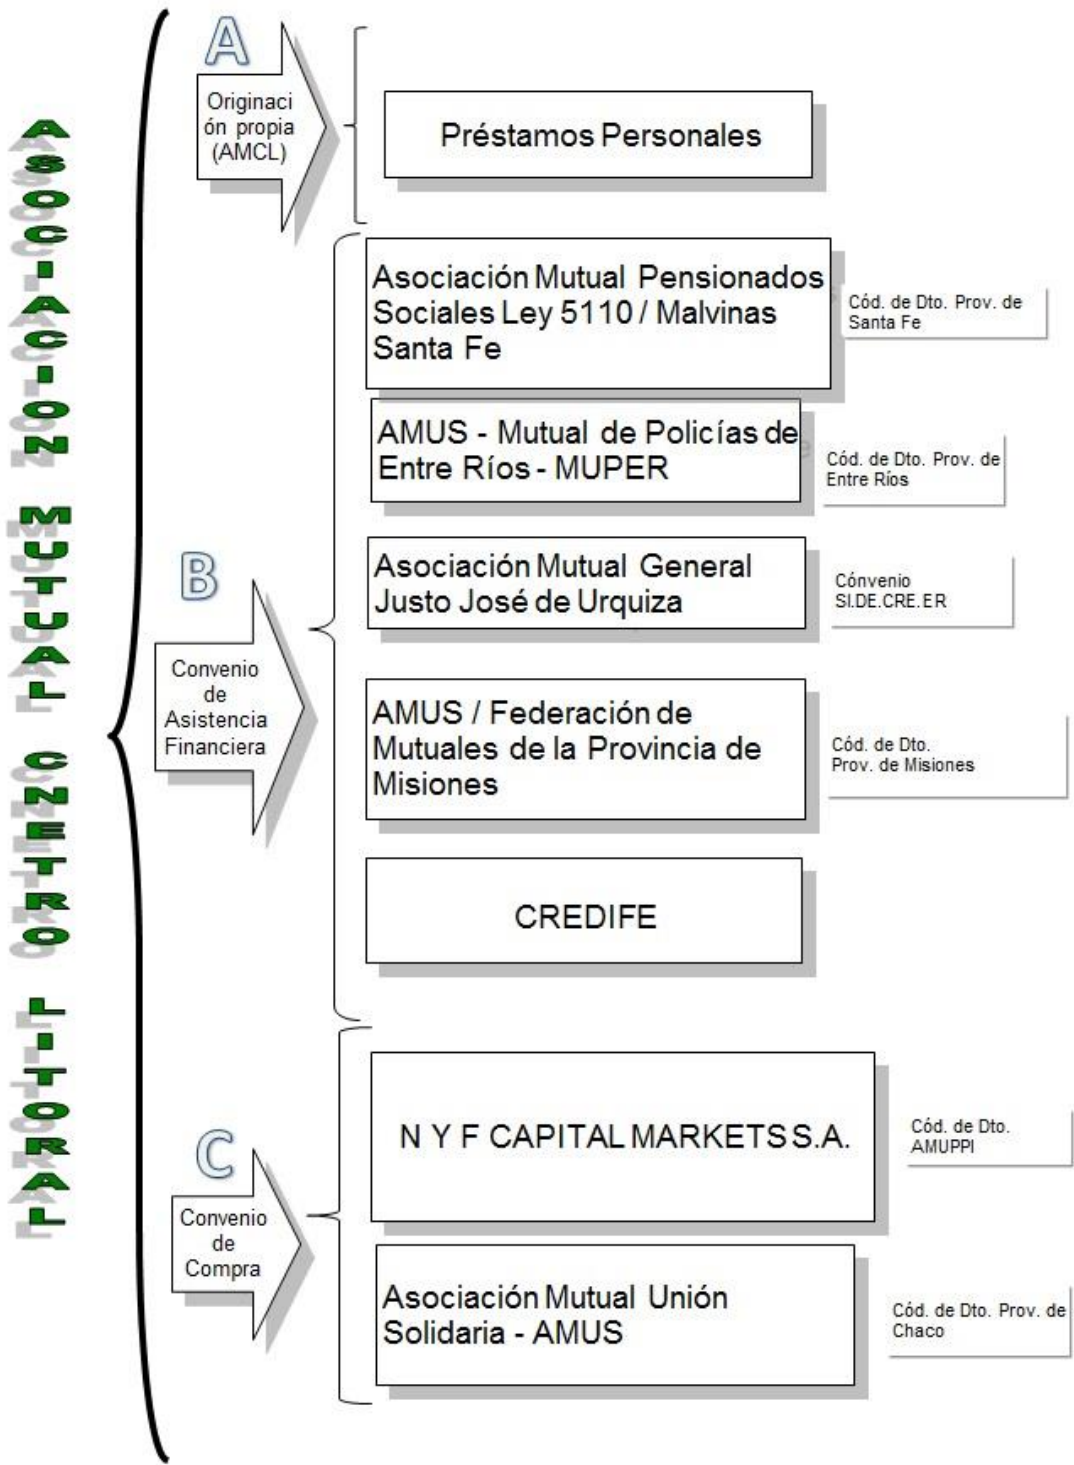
ASOCIACION MUTUAL CNETRO LITORAL

A

Originación propia (AMCL)

Préstamos Personales

B

Convenio de Asistencia Financiera

Asociación Mutual Pensionados Sociales Ley 5110 / Malvinas Santa Fe

Cód. de Dto. Prov. de Santa Fe

AMUS - Mutual de Policías de Entre Ríos - MUPER

Cód. de Dto. Prov. de Entre Ríos

Asociación Mutual General Justo José de Urquiza

Cónvenio SI.DE.CRE.ER

AMUS / Federación de Mutuales de la Provincia de Misiones

Cód. de Dto. Prov. de Misiones

CREDIFE

C

Convenio de Compra

N Y F CAPITAL MARKETS S.A.

Cód. de Dto. AMUPPI

Asociación Mutual Unión Solidaria - AMUS

Cód. de Dto. Prov. de Chaco